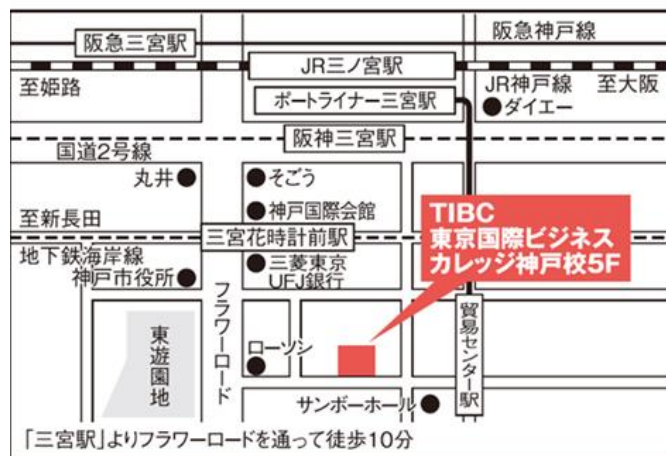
阪急三宮駅

阪急神戸線

JR三ノ宮駅

至姫路

JR神戸線　至大阪

ポートライナー三宮駅

●ダイエー

阪神三宮駅

国道2号線

丸井●

●そごう

至新長田

●神戸国際会館

TIBC
東京国際ビジネスカレッジ神戸校5F

三宮花時計前駅

地下鉄海岸線

神戸市役所●

●三菱東京UFJ銀行

フラワーロード

東遊園地

●ローソン

貿易センター駅

サンボーホール●

「三宮駅」よりフラワーロードを通って徒歩10分